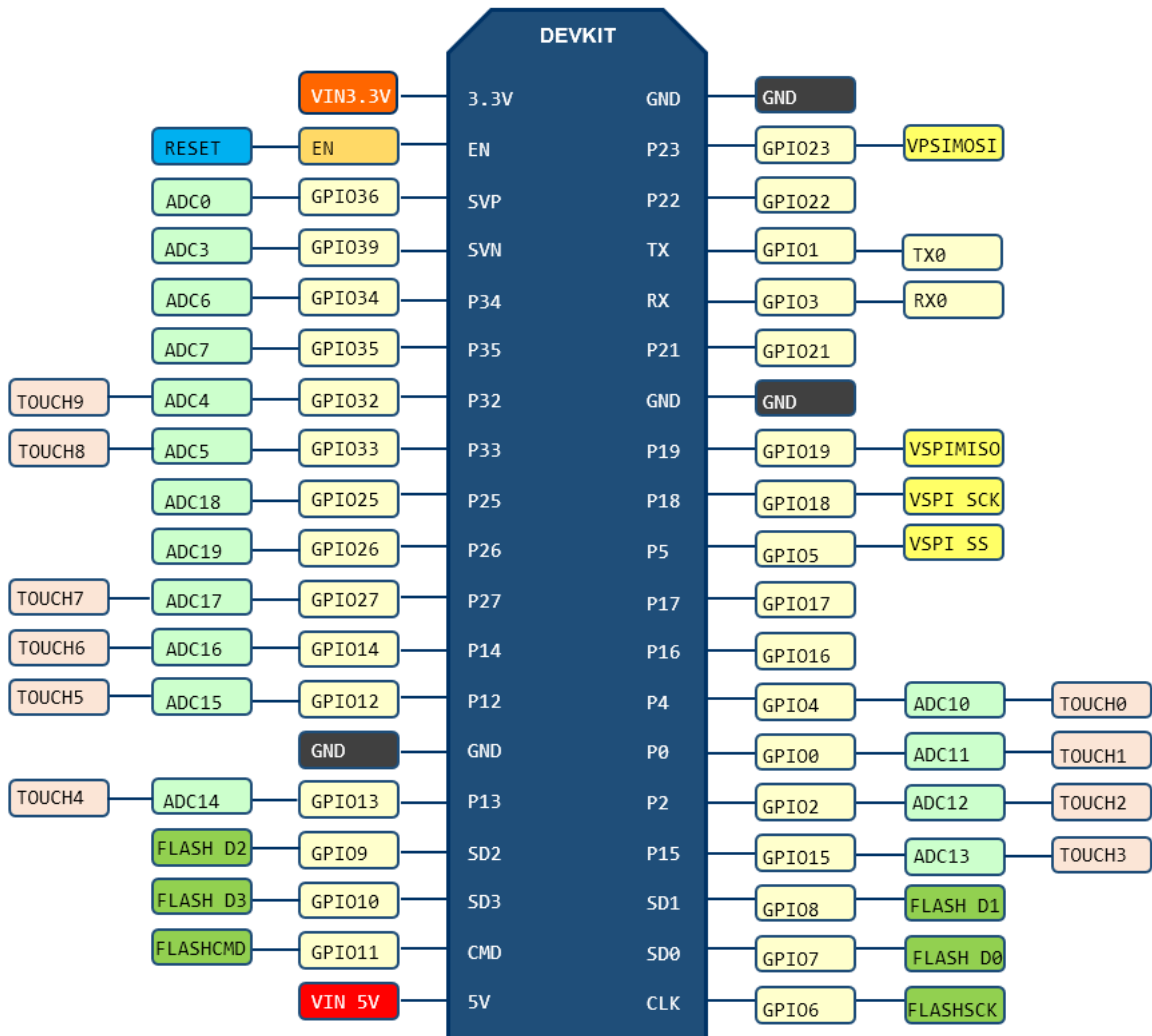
DEVKIT

| | | | | | | | | |
|---|---|---|---|---|---|---|---|---|
| | | VIN3.3V | 3.3V | GND | GND | | | |
| | RESET | EN | EN | P23 | GPIO23 | VPSIMOSI | | |
| | ADC0 | GPIO36 | SVP | P22 | GPIO22 | | | |
| | ADC3 | GPIO39 | SVN | TX | GPIO1 | TX0 | | |
| | ADC6 | GPIO34 | P34 | RX | GPIO3 | RX0 | | |
| | ADC7 | GPIO35 | P35 | P21 | GPIO21 | | | |
| TOUCH9 | ADC4 | GPIO32 | P32 | GND | GND | | | |
| TOUCH8 | ADC5 | GPIO33 | P33 | P19 | GPIO19 | VSPIMISO | | |
| | ADC18 | GPIO25 | P25 | P18 | GPIO18 | VSPI SCK | | |
| | ADC19 | GPIO26 | P26 | P5 | GPIO5 | VSPI SS | | |
| TOUCH7 | ADC17 | GPIO27 | P27 | P17 | GPIO17 | | | |
| TOUCH6 | ADC16 | GPIO14 | P14 | P16 | GPIO16 | | | |
| TOUCH5 | ADC15 | GPIO12 | P12 | P4 | GPIO4 | ADC10 | TOUCH0 | |
| | | GND | GND | P0 | GPIO0 | ADC11 | TOUCH1 | |
| TOUCH4 | ADC14 | GPIO13 | P13 | P2 | GPIO2 | ADC12 | TOUCH2 | |
| | FLASH D2 | GPIO9 | SD2 | P15 | GPIO15 | ADC13 | TOUCH3 | |
| | FLASH D3 | GPIO10 | SD3 | SD1 | GPIO8 | FLASH D1 | | |
| | FLASHCMD | GPIO11 | CMD | SD0 | GPIO7 | FLASH D0 | | |
| | | VIN 5V | 5V | CLK | GPIO6 | FLASHSCK | | |